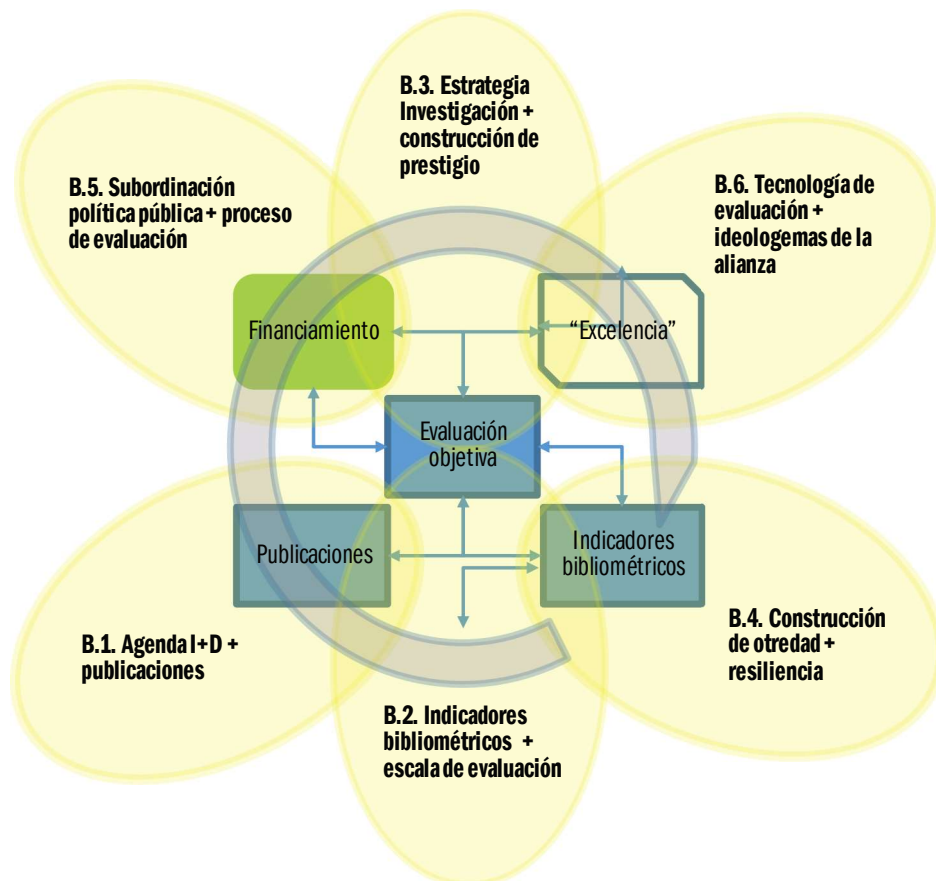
B.3. Estrategia Investigación + construcción de prestigio

B.5. Subordinación política pública + proceso de evaluación

B.6. Tecnología de evaluación + ideologemas de la alianza

Financiamiento

“Excelencia”

Evaluación objetiva

Publicaciones

Indicadores bibliométricos

B.4. Construcción de otredad + resiliencia

B.1. Agenda I+D + publicaciones

B.2. Indicadores bibliométricos + escala de evaluación